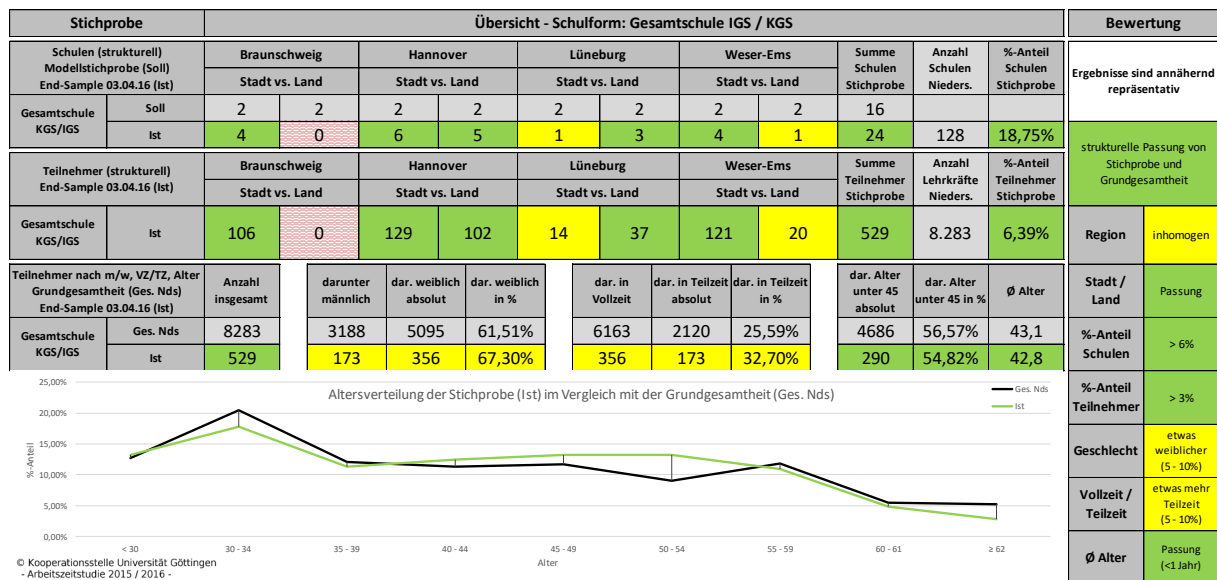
| Stichprobe | Übersicht - Schulform: Gesamtschule IGS / KGS | | | | | | | | | | |
|---|---|---|---|---|---|---|---|---|---|---|---|
| Schulen (strukturell) Modellstichprobe (Soll) End-Sample 03.04.16 (Ist) | Braunschweig Stadt vs. Land | | Hannover Stadt vs. Land | | Lüneburg Stadt vs. Land | | Weser-Ems Stadt vs. Land | | Summe Schulen Stichprobe | Anzahl Schulen Nieders. | %-Anteil Schulen Stichprobe |
| Gesamtschule KGS/IGS Soll | 2 | 2 | 2 | 2 | 2 | 2 | 2 | 2 | 16 | | |
| Ist | 4 | 0 | 6 | 5 | 1 | 3 | 4 | 1 | 24 | 128 | 18,75% |

| Teilnehmer (strukturell) End-Sample 03.04.16 (Ist) | Braunschweig Stadt vs. Land | | Hannover Stadt vs. Land | | Lüneburg Stadt vs. Land | | Weser-Ems Stadt vs. Land | | Summe Teilnehmer Stichprobe | Anzahl Lehrkräfte Nieders. | %-Anteil Teilnehmer Stichprobe |
|---|---|---|---|---|---|---|---|---|---|---|---|
| Gesamtschule KGS/IGS Ist | 106 | 0 | 129 | 102 | 14 | 37 | 121 | 20 | 529 | 8.283 | 6,39% |

| Teilnehmer nach m/w, VZ/TZ, Alter Grundgesamtheit (Ges. Nds) End-Sample 03.04.16 (Ist) | | Anzahl insgesamt | darunter männlich | dar. weiblich absolut | dar. weiblich in % | dar. in Vollzeit | dar. in Teilzeit absolut | dar. in Teilzeit in % | dar. Alter unter 45 absolut | dar. Alter unter 45 in % | Ø Alter |
|---|---|---|---|---|---|---|---|---|---|---|---|
| Gesamtschule KGS/IGS | Ges. Nds | 8283 | 3188 | 5095 | 61,51% | 6163 | 2120 | 25,59% | 4686 | 56,57% | 43,1 |
| | Ist | 529 | 173 | 356 | 67,30% | 356 | 173 | 32,70% | 290 | 54,82% | 42,8 |

Altersverteilung der Stichprobe (Ist) im Vergleich mit der Grundgesamtheit (Ges. Nds)
Ges. Nds
Ist
25,00%
20,00%
15,00%
10,00%
5,00%
0,00%
%-Anteil
< 30, 30 - 34, 35 - 39, 40 - 44, 45 - 49, 50 - 54, 55 - 59, 60 - 61, ≥ 62
Alter
© Kooperationsstelle Universität Göttingen
- Arbeitszeitstudie 2015 / 2016 -

Bewertung
Ergebnisse sind annähernd repräsentativ
strukturelle Passung von Stichprobe und Grundgesamtheit

| | |
|---|---|
| Region | inhomogen |
| Stadt / Land | Passung |
| %-Anteil Schulen | > 6% |
| %-Anteil Teilnehmer | > 3% |
| Geschlecht | etwas weiblicher (5 - 10%) |
| Vollzeit / Teilzeit | etwas mehr Teilzeit (5 - 10%) |
| Ø Alter | Passung (<1 Jahr) |